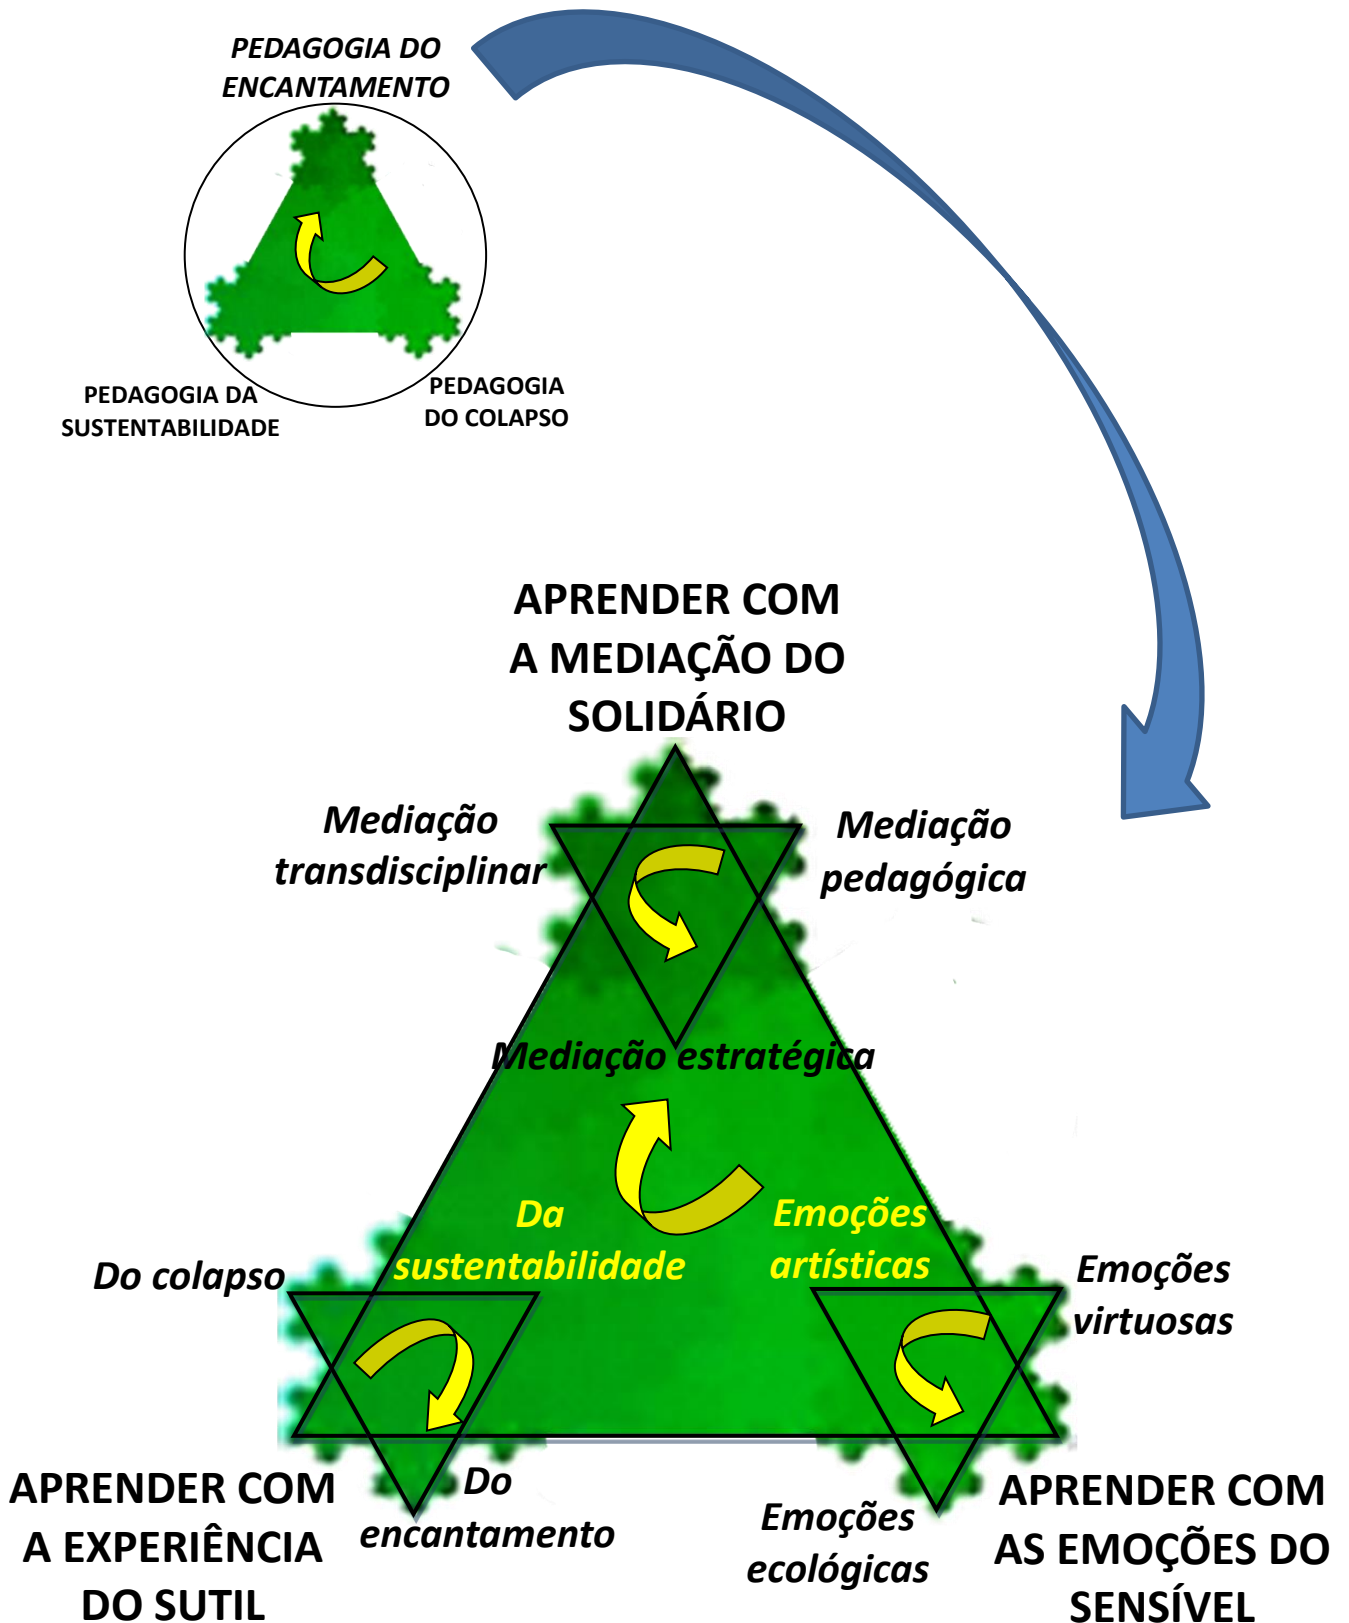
PEDAGOGIA DO ENCANTAMENTO

PEDAGOGIA DA SUSTENTABILIDADE

PEDAGOGIA DO COLAPSO

APRENDER COM A MEDIAÇÃO DO SOLIDÁRIO

Mediação transdisciplinar

Mediação pedagógica

Mediação estratégica

Da sustentabilidade

Emoções artísticas

Do colapso

Emoções virtuosas

APRENDER COM A EXPERIÊNCIA DO SUTIL

Do encantamento

Emoções ecológicas

APRENDER COM AS EMOÇÕES DO SENSÍVEL